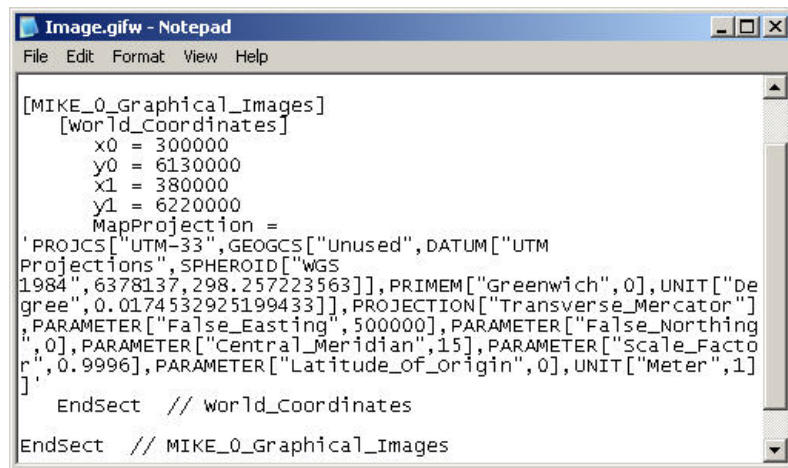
Image.gifw - Notepad

File Edit Format View Help

[MIKE_0_Graphical_Images]
[World_Coordinates]
x0 = 300000
y0 = 6130000
x1 = 380000
y1 = 6220000
MapProjection =
'PROJCS["UTM-33",GEOGCS["Unused",DATUM["UTM Projections",SPHEROID["WGS 1984",6378137,298.257223563]],PRIMEM["Greenwich",0],UNIT["Degree",0.0174532925199433]],PROJECTION["Transverse_Mercator"],PARAMETER["False_Easting",500000],PARAMETER["False_Northing",0],PARAMETER["Central_Meridian",15],PARAMETER["Scale_Factor",0.9996],PARAMETER["Latitude_Of_Origin",0],UNIT["Meter",1]]'
EndSect // World_Coordinates

EndSect // MIKE_0_Graphical_Images